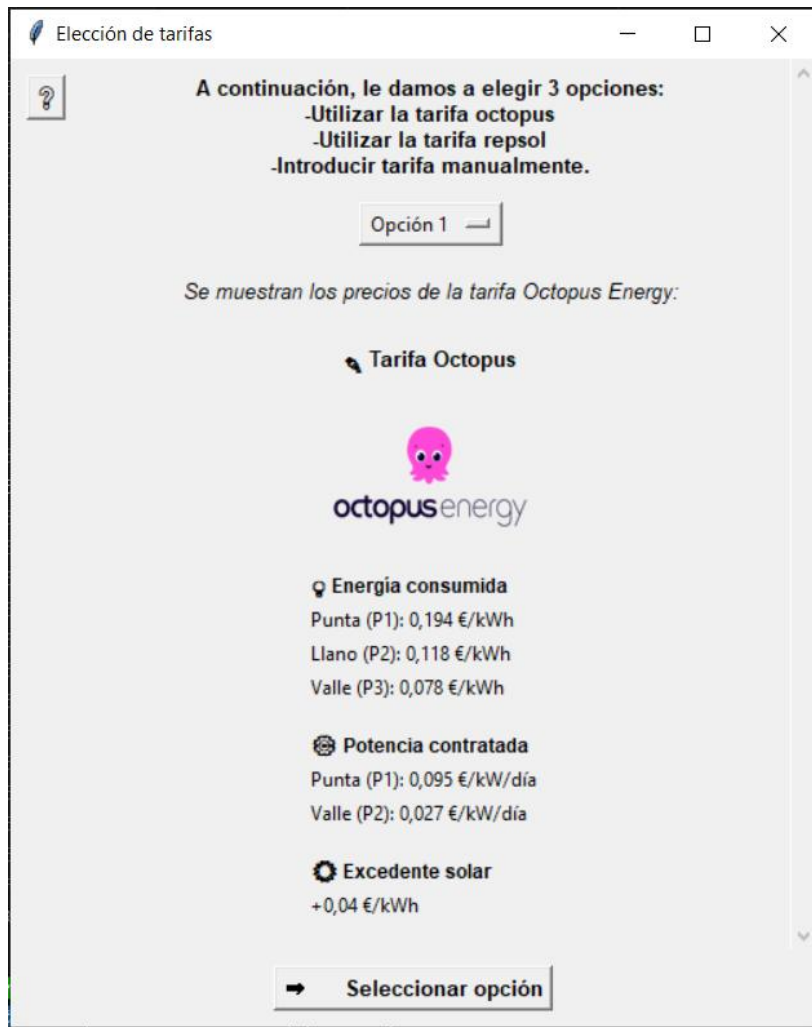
Elección de tarifas

?

A continuación, le damos a elegir 3 opciones:
-Utilizar la tarifa octopus
-Utilizar la tarifa repsol
-Introducir tarifa manualmente.

Opción 1

Se muestran los precios de la tarifa Octopus Energy:

Tarifa Octopus

octopusenergy

Energía consumida
Punta (P1): 0,194 €/kWh
Llano (P2): 0,118 €/kWh
Valle (P3): 0,078 €/kWh

Potencia contratada
Punta (P1): 0,095 €/kW/día
Valle (P2): 0,027 €/kW/día

Excedente solar
+0,04 €/kWh

Seleccionar opción